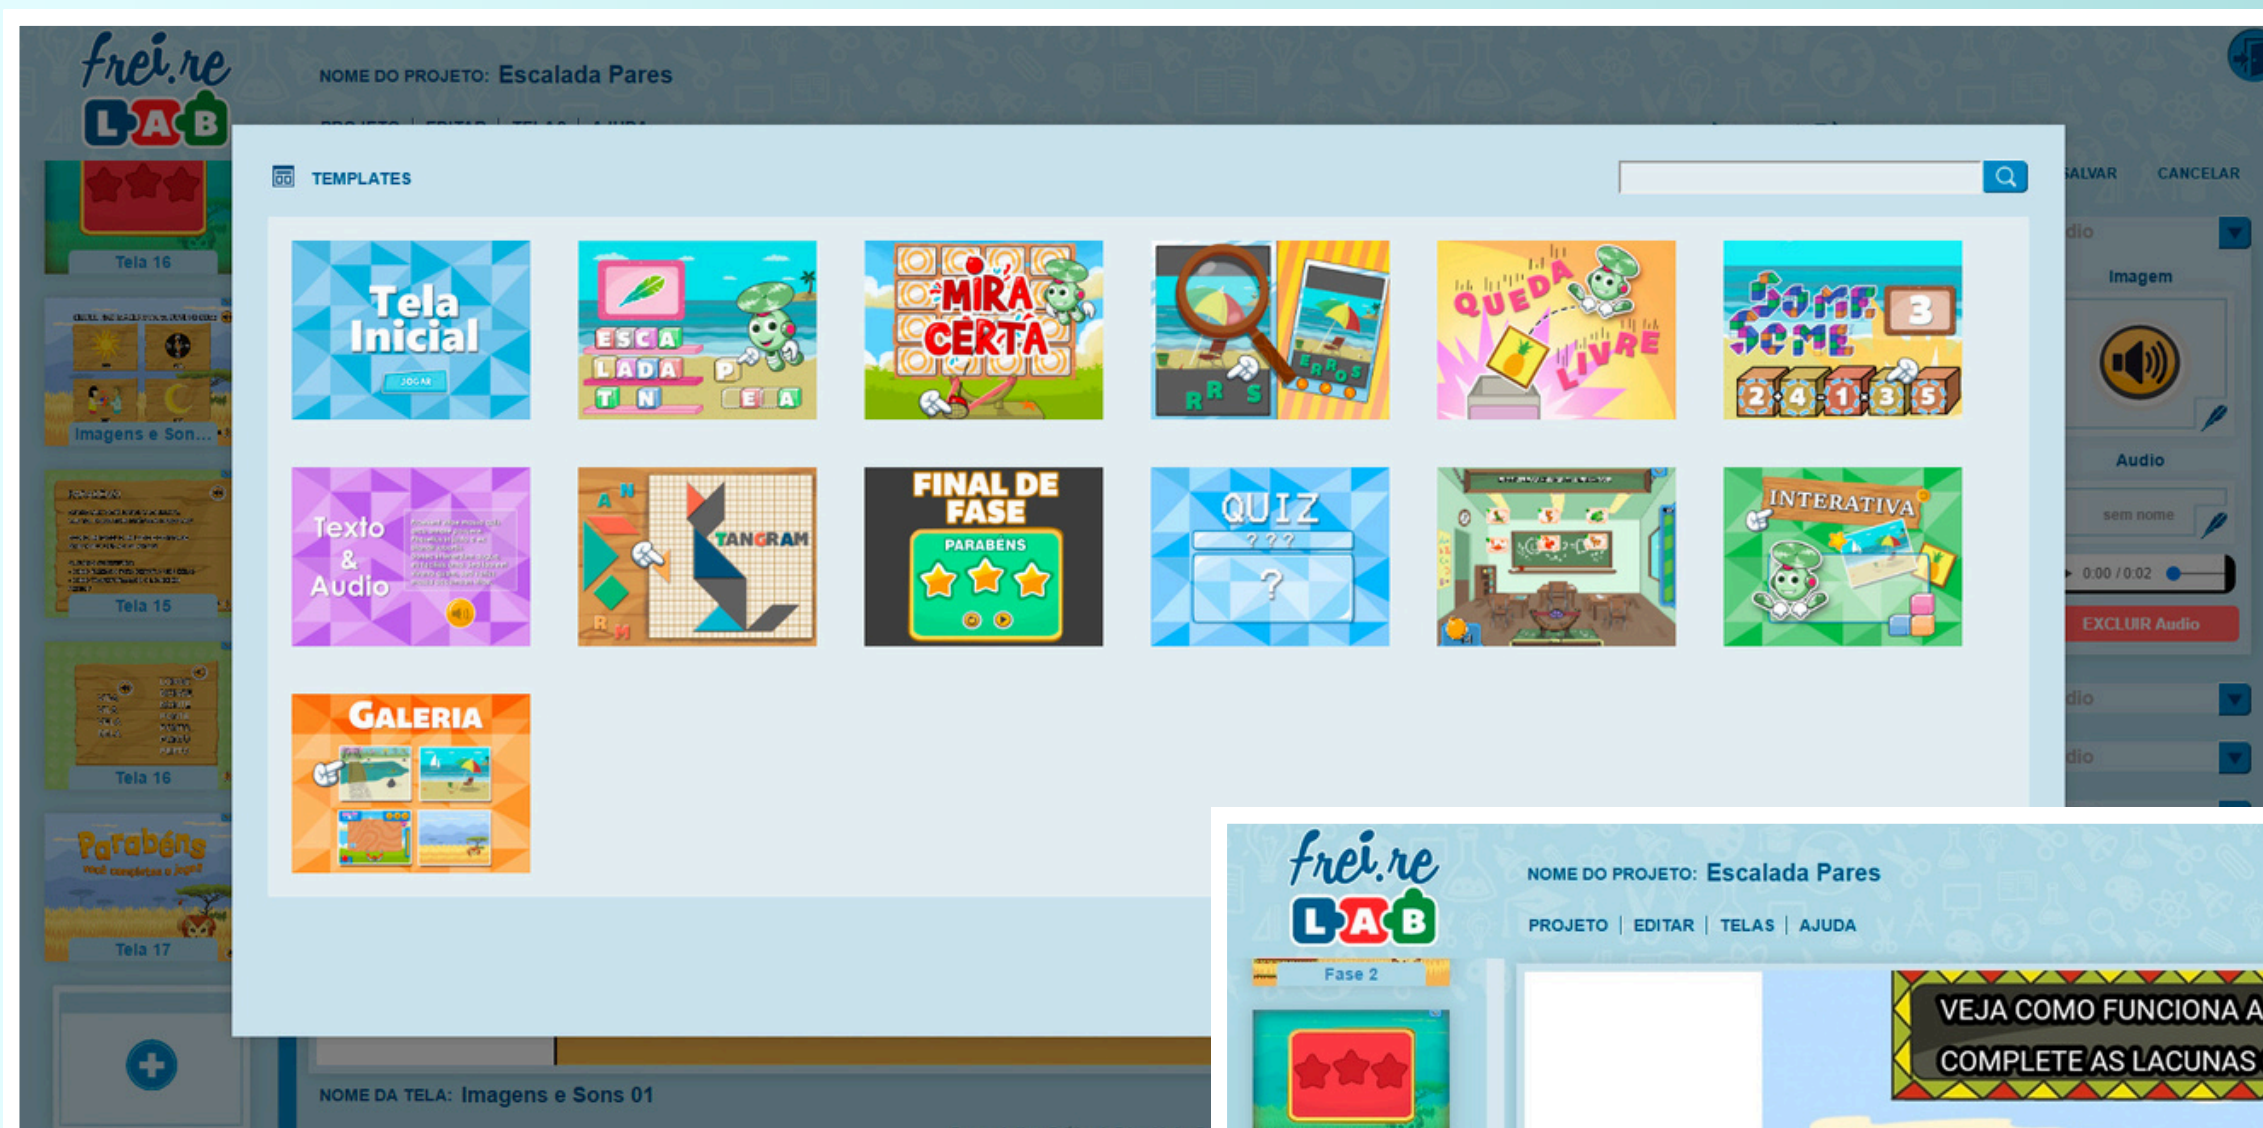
frei.re LAB

NOME DO PROJETO: Escalada Pares

Tela 16

Imagens e Son...

Tela 15

Tela 16

Parabéns

Tela 17

TEMPLATES

SALVAR CANCELAR

Imagem

Audio

sem nome

0:00 / 0:02

EXCLUIR Audio

Tela Inicial

JOGAR

ESCA LADA

MIRA CERTA

ERROS

QUEDA LIVRE

SOME SOME 3

2 4 1 3 5

Texto & Audio

TANGRAM

FINAL DE FASE

PARABÉNS

QUIZ

???

?

INTERATIVA

GALERIA

NOME DA TELA: Imagens e Sons 01

frei.re LAB

NOME DO PROJETO: Escalada Pares

PROJETO | EDITAR | TELAS | AJUDA

Fase 2

VEJA COMO FUNCIONA A

COMPLETE AS LACUNAS